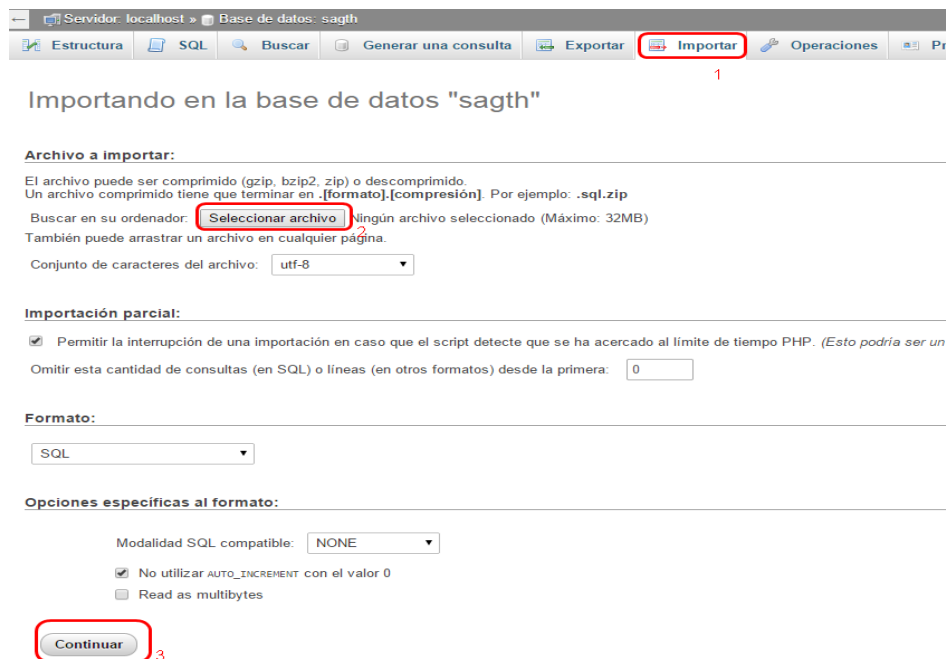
← Servidor: localhost » Base de datos: sagth

Estructura | SQL | Buscar | Generar una consulta | Exportar | Importar | Operaciones | Pr

1

Importando en la base de datos "sagth"

Archivo a importar:

El archivo puede ser comprimido (gzip, bzip2, zip) o descomprimido.
Un archivo comprimido tiene que terminar en **.[formato].[compresión]**. Por ejemplo: **.sql.zip**

Buscar en su ordenador: Seleccionar archivo Ningún archivo seleccionado (Máximo: 32MB)

2

También puede arrastrar un archivo en cualquier página.

Conjunto de caracteres del archivo: utf-8

Importación parcial:

Permitir la interrupción de una importación en caso que el script detecte que se ha acercado al límite de tiempo PHP. *(Esto podría ser un*

Omitir esta cantidad de consultas (en SQL) o líneas (en otros formatos) desde la primera: 0

Formato:

SQL

Opciones específicas al formato:

Modalidad SQL compatible: NONE

No utilizar AUTO_INCREMENT con el valor 0

Read as multibytes

Continuar

3